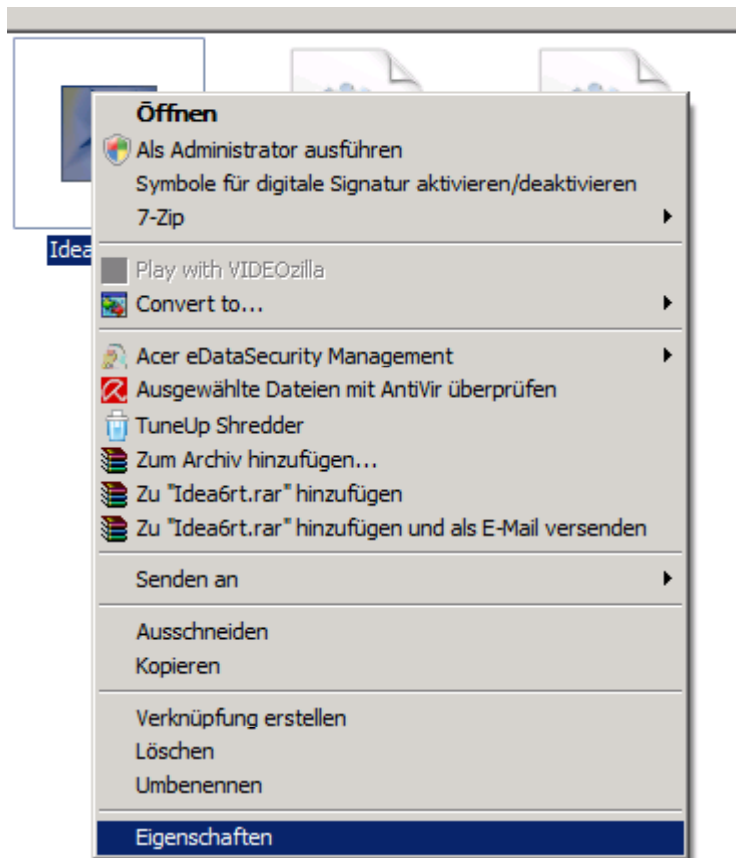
Idea

Öffnen
Als Administrator ausführen
Symbole für digitale Signatur aktivieren/deaktivieren
7-Zip

Play with VIDEOzilla
Convert to...

Acer eDataSecurity Management
Ausgewählte Dateien mit AntiVir überprüfen
TuneUp Shredder
Zum Archiv hinzufügen...
Zu "Idea6rt.rar" hinzufügen
Zu "Idea6rt.rar" hinzufügen und als E-Mail versenden

Senden an

Ausschneiden
Kopieren

Verknüpfung erstellen
Löschen
Umbenennen

Eigenschaften